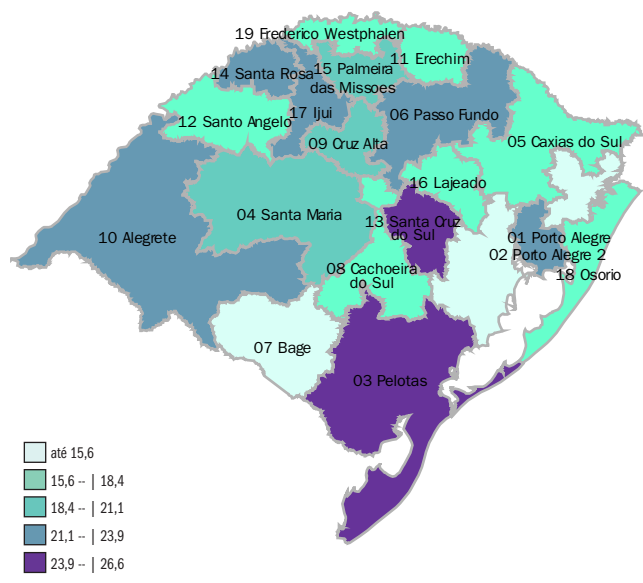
19 Frederico Westphalen
14 Santa Rosa
15 Palmeira das Missoes
11 Erechim
17 Ijui
12 Santo Angelo
06 Passo Fundo
09 Cruz Alta
05 Caxias do Sul
16 Lajeado
04 Santa Maria
13 Santa Cruz do Sul
10 Alegrete
01 Porto Alegre
02 Porto Alegre 2
18 Osorio
08 Cachoeira do Sul
07 Bage
03 Pelotas

até 15,6
15,6 -- | 18,4
18,4 -- | 21,1
21,1 -- | 23,9
23,9 -- | 26,6